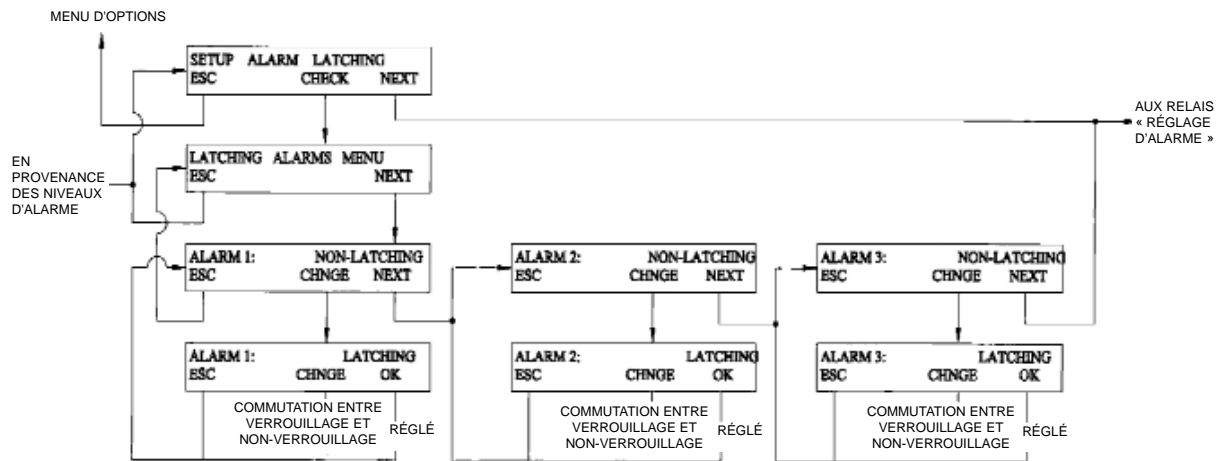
MENU D'OPTIONS

SETUP ALARM LATCHING
ESC CHECK NEXT

AUX RELAIS « RÉGLAGE D'ALARME »

EN PROVENANCE DES NIVEAUX D'ALARME

LATCHING ALARMS MENU
ESC NEXT

ALARM 1: NON-LATCHING
ESC CHNGE NEXT

ALARM 2: NON-LATCHING
ESC CHNGE NEXT

ALARM 3: NON-LATCHING
ESC CHNGE NEXT

ALARM 1: LATCHING
ESC CHNGE OK

ALARM 2: LATCHING
ESC CHNGE OK

ALARM 3: LATCHING
ESC CHNGE OK

COMMUTATION ENTRE VERROUILLAGE ET NON-VERROUILLAGE
RÉGLÉ

COMMUTATION ENTRE VERROUILLAGE ET NON-VERROUILLAGE
RÉGLÉ

COMMUTATION ENTRE VERROUILLAGE ET NON-VERROUILLAGE
RÉGLÉ